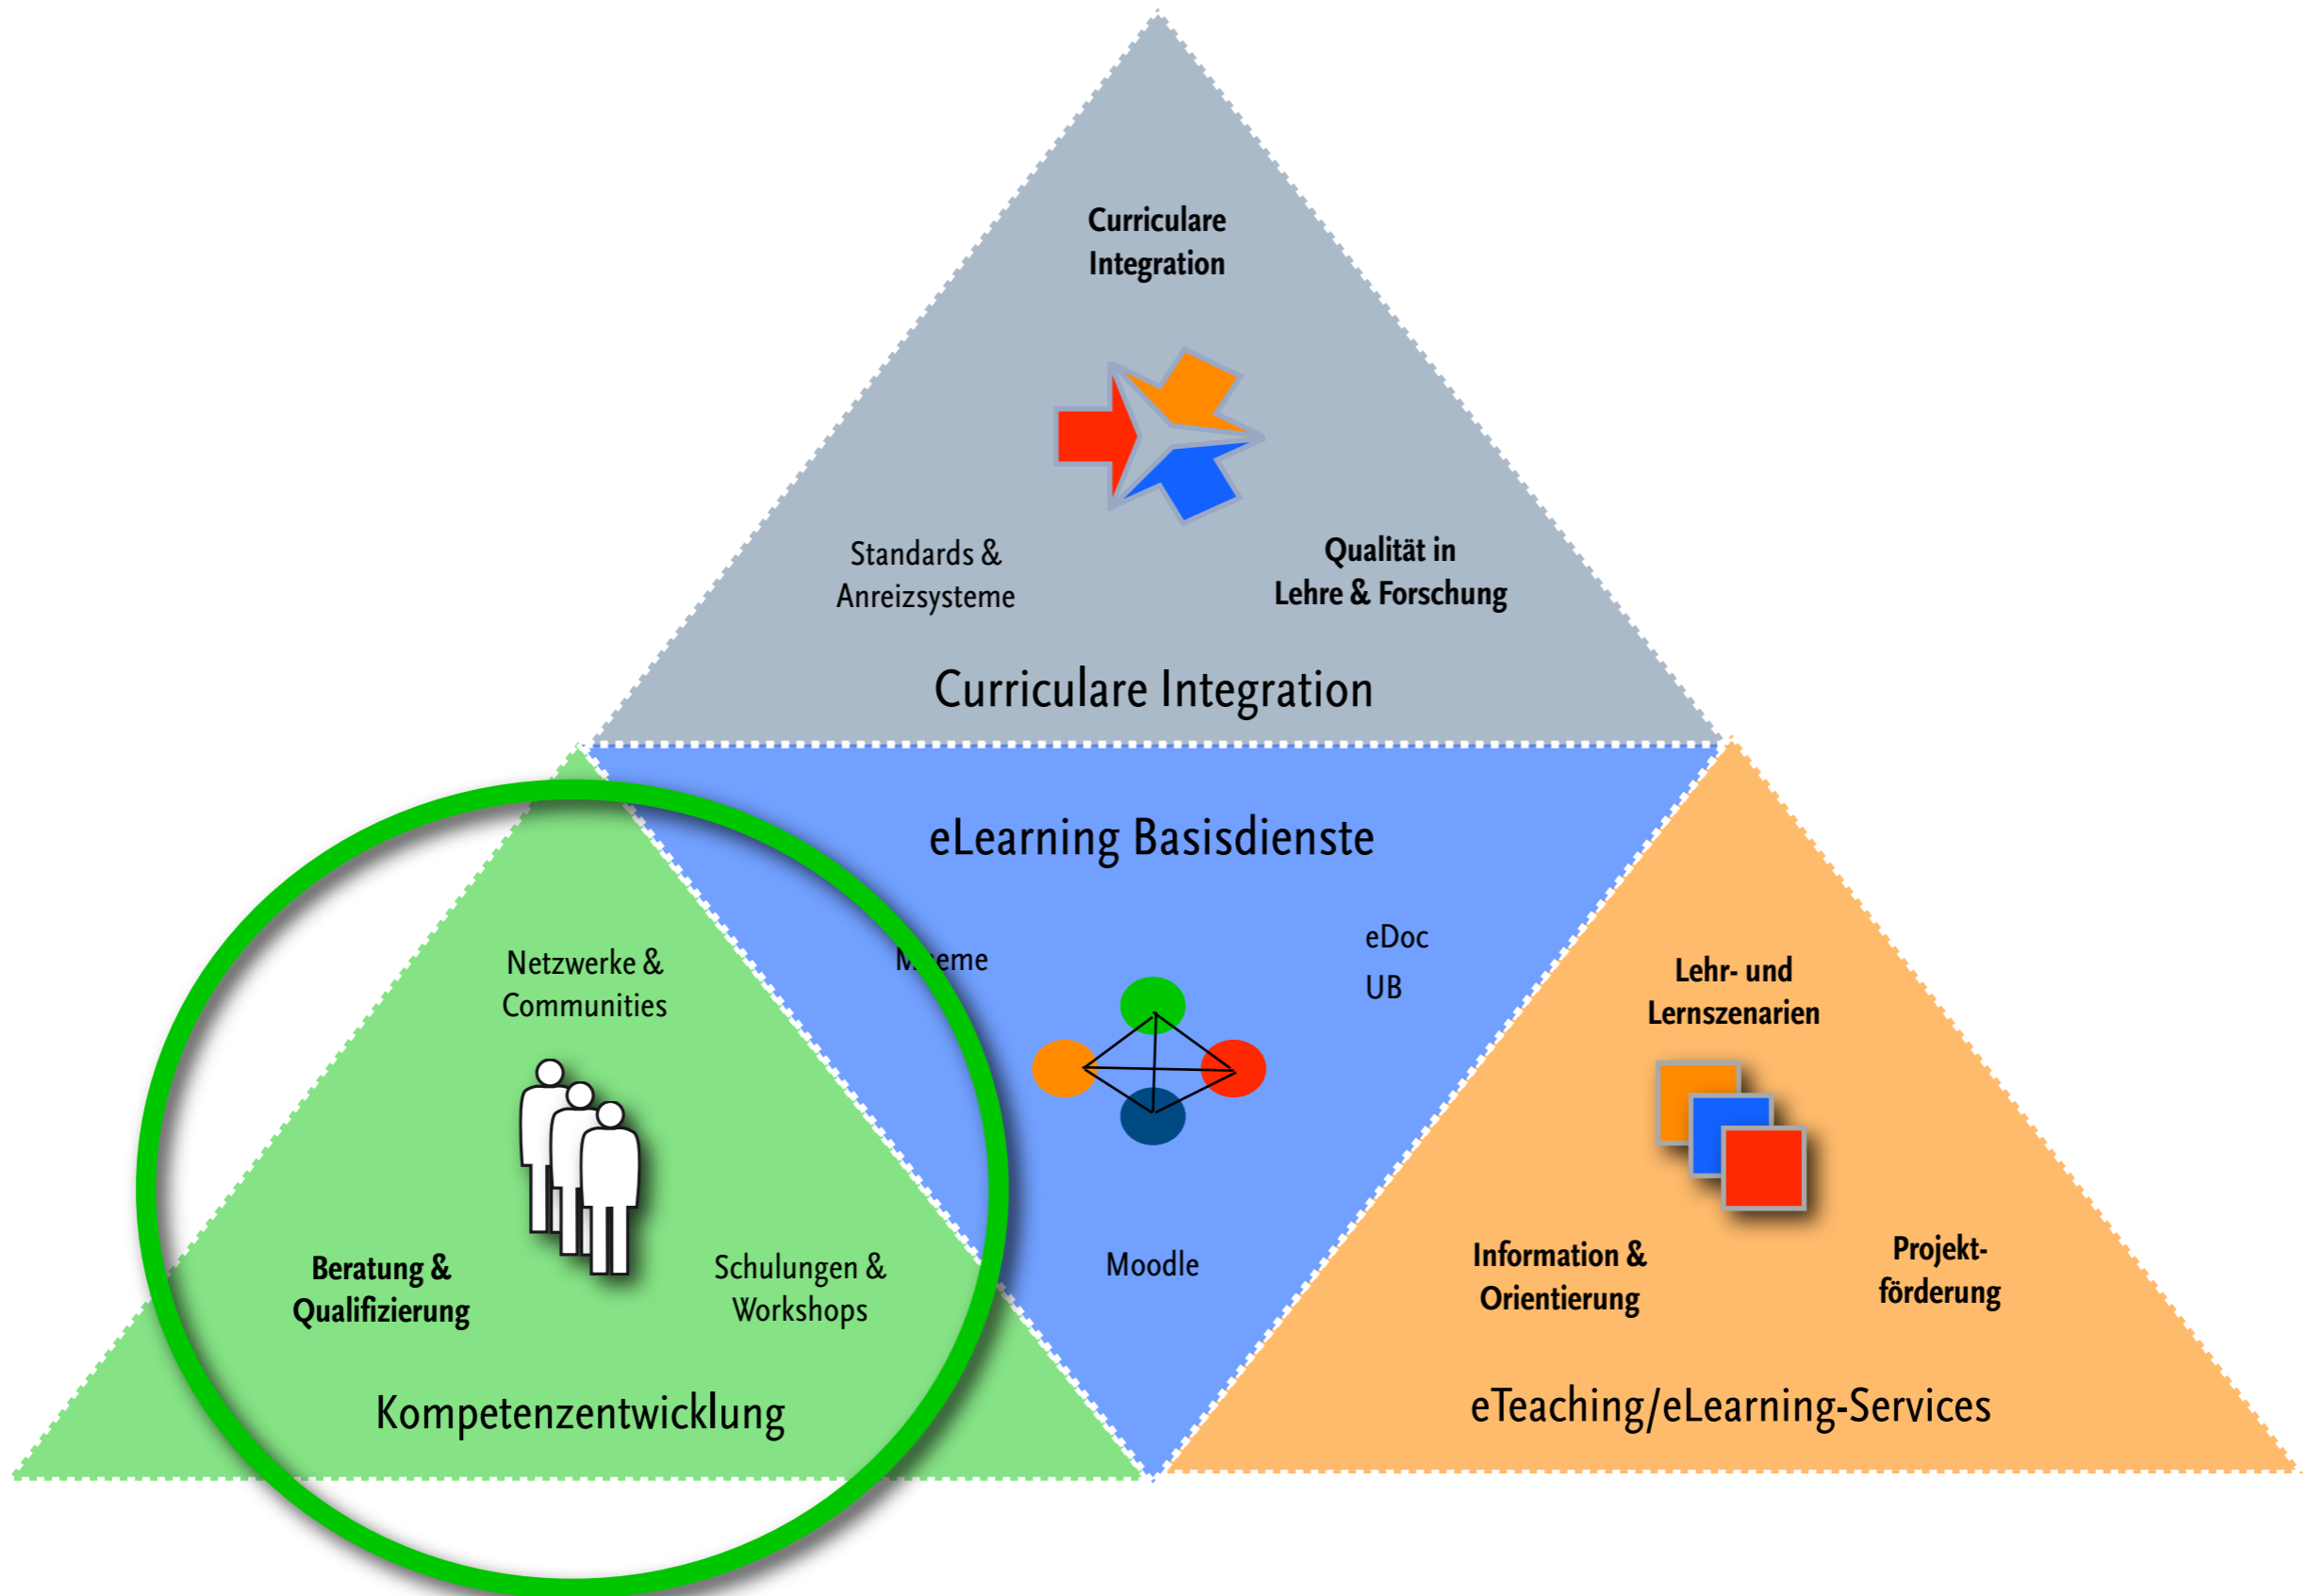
Curriculare Integration

Standards & Anreizsysteme

Qualität in Lehre & Forschung

Curriculare Integration

eLearning Basisdienste

M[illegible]eme

eDoc

UB

Moodle

Netzwerke & Communities

Beratung & Qualifizierung

Schulungen & Workshops

Kompetenzentwicklung

Lehr- und Lernszenarien

Information & Orientierung

Projektförderung

eTeaching/eLearning-Services